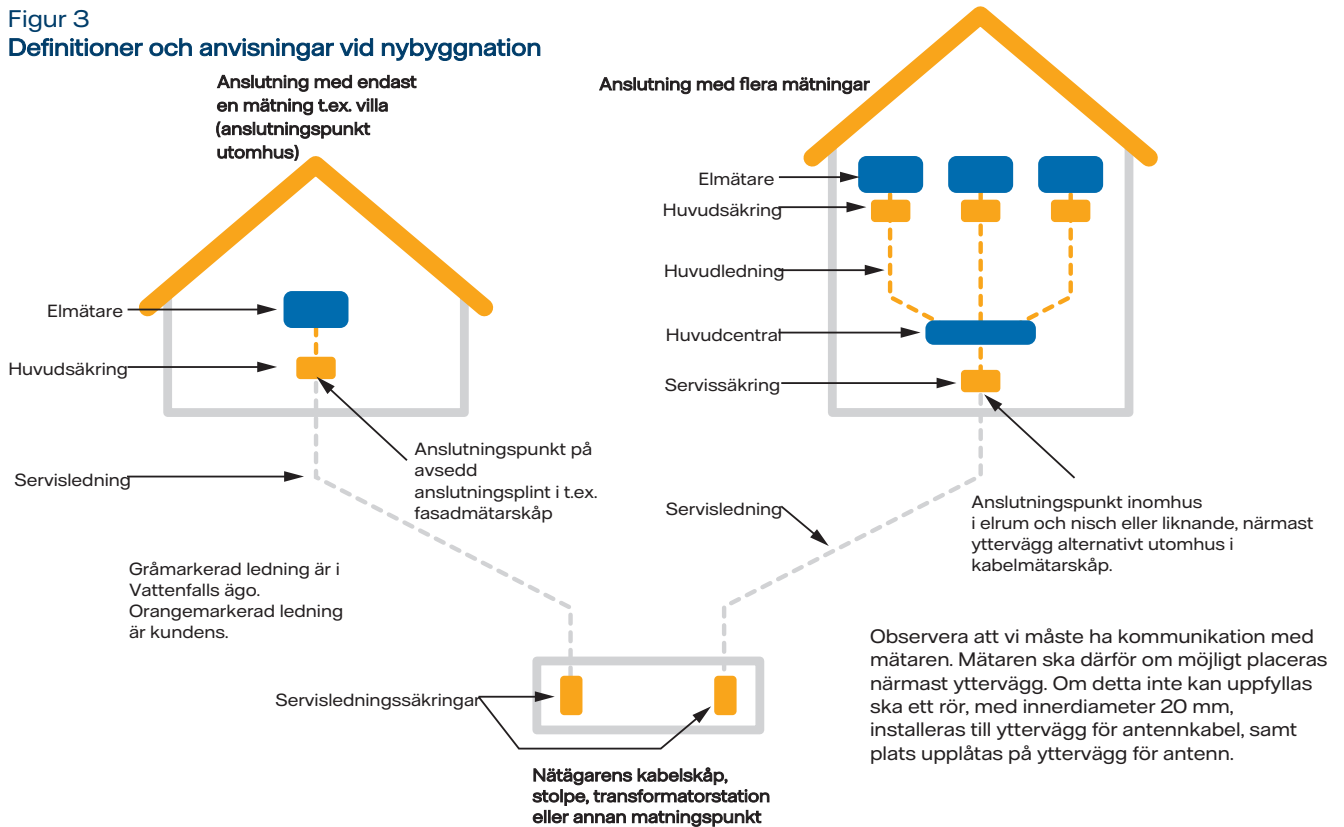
Figur 3
Definitioner och anvisningar vid nybyggnation

Anslutning med endast en mätning t.ex. villa (anslutningspunkt utomhus)

Elmätare

Huvudsäkring

Servisledning

Anslutningspunkt på avsedd anslutningsplint i t.ex. fasadmätarskåp

Anslutning med flera mätningar

Elmätare

Huvudsäkring

Huvudledning

Huvudcentral

Servissäkring

Anslutningspunkt inomhus i elrum och nisch eller liknande, närmast yttervägg alternativt utomhus i kabelmätarskåp.

Servisledning

Gråmarkerad ledning är i Vattenfalls ägo. Orangemarkerad ledning är kundens.

Servisledningssäkringar

Nätägarens kabelskåp, stolpe, transformatorstation eller annan matningspunkt

Observera att vi måste ha kommunikation med mätaren. Mätaren ska därför om möjligt placeras närmast yttervägg. Om detta inte kan uppfyllas ska ett rör, med innerdiameter 20 mm, installeras till yttervägg för antennkabel, samt plats upplåtas på yttervägg för antenn.